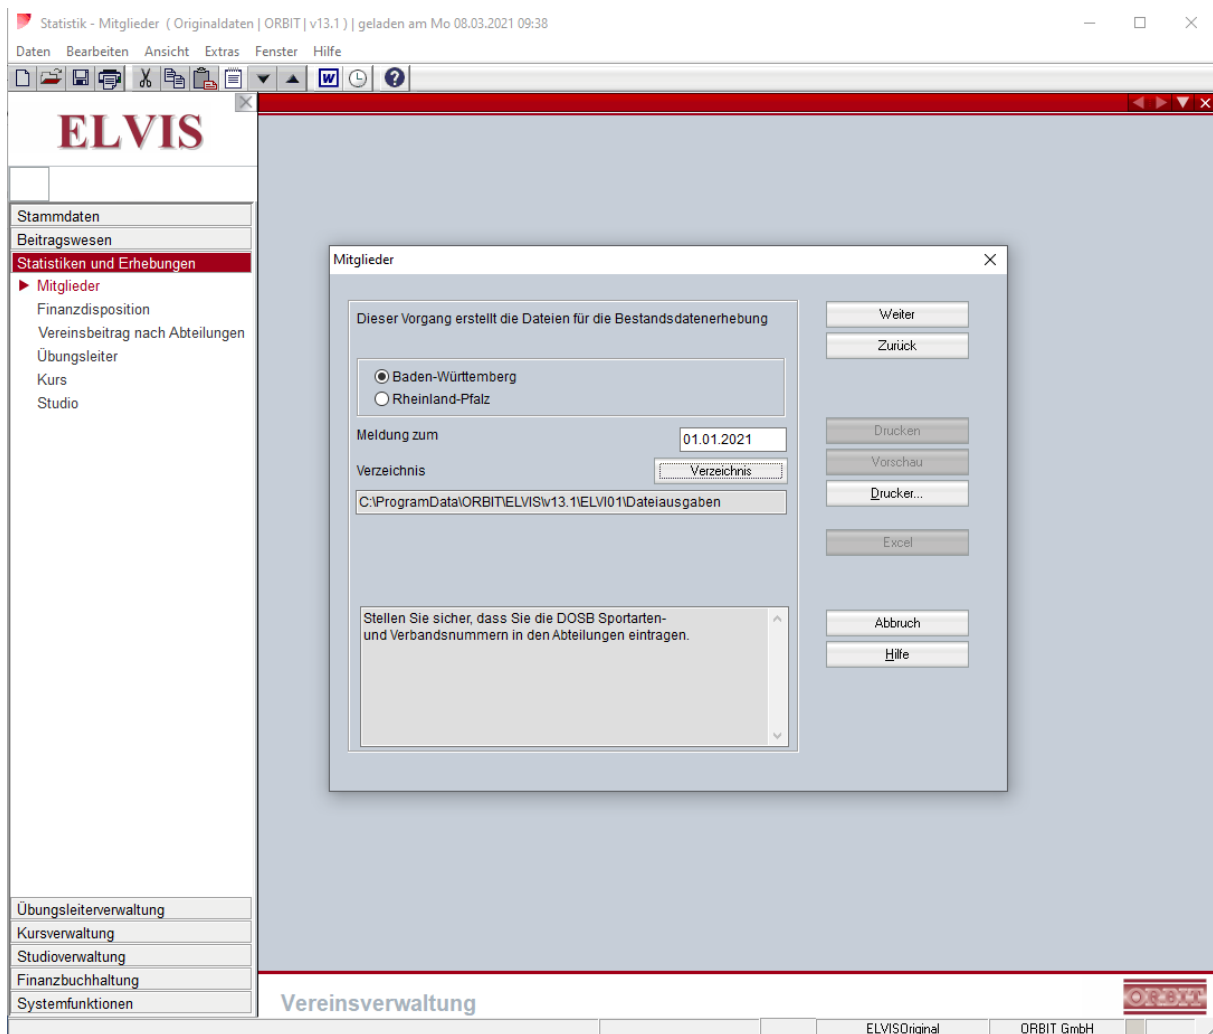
Statistik - Mitglieder ( Originaldaten | ORBIT | v13.1 ) | geladen am Mo 08.03.2021 09:38

Daten Bearbeiten Ansicht Extras Fenster Hilfe

ELVIS

Stammdaten
Beitragswesen
Statistiken und Erhebungen
Mitglieder
Finanzdisposition
Vereinsbeitrag nach Abteilungen
Übungsleiter
Kurs
Studio

Mitglieder

Dieser Vorgang erstellt die Dateien für die Bestandsdatenerhebung

Baden-Württemberg
Rheinland-Pfalz

Meldung zum 01.01.2021

Verzeichnis Verzeichnis

C:\ProgramData\ORBIT\ELVIS\v13.1\ELVI01\Dateiausgaben

Stellen Sie sicher, dass Sie die DOSB Sportarten- und Verbandsnummern in den Abteilungen eintragen.

Weiter
Zurück
Drucken
Vorschau
Drucker...
Excel
Abbruch
Hilfe

Übungsleiterverwaltung
Kursverwaltung
Studioverwaltung
Finanzbuchhaltung
Systemfunktionen

Vereinsverwaltung

ORBIT

ELVISOriginal
ORBIT GmbH